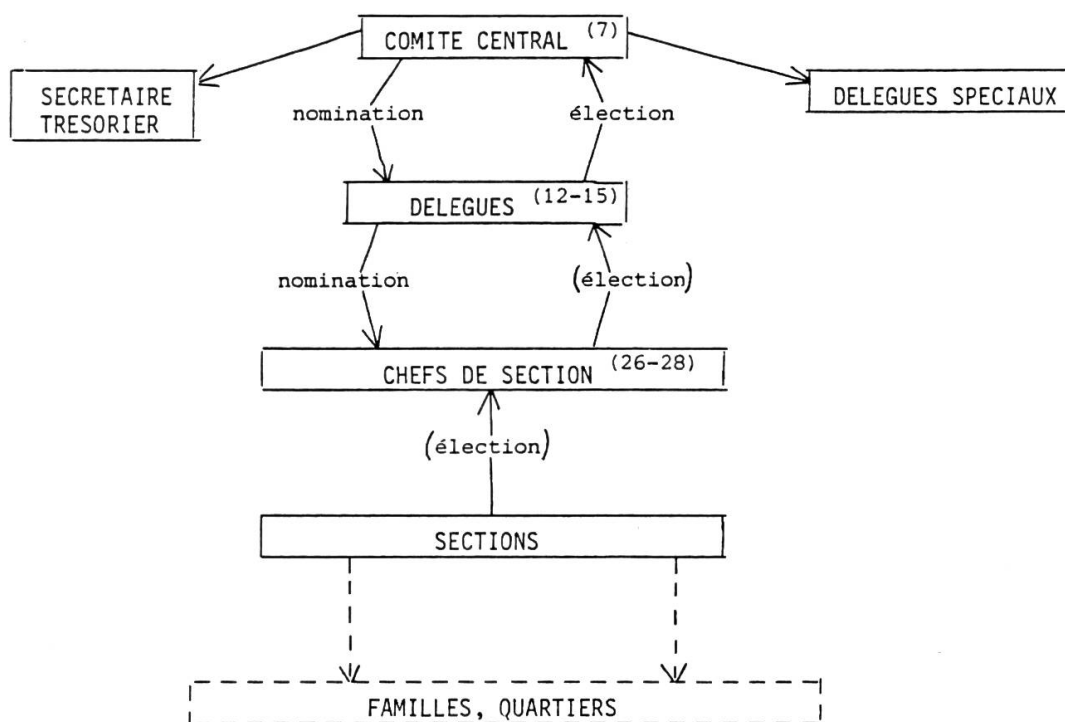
COMITE CENTRAL $^{(7)}$

SECRETAIRE
TRESORIER

DELEGUES SPECIAUX

nomination

élection

DELEGUES $^{(12-15)}$

nomination

(élection)

CHEFS DE SECTION $^{(26-28)}$

(élection)

SECTIONS

FAMILLES, QUARTIERS